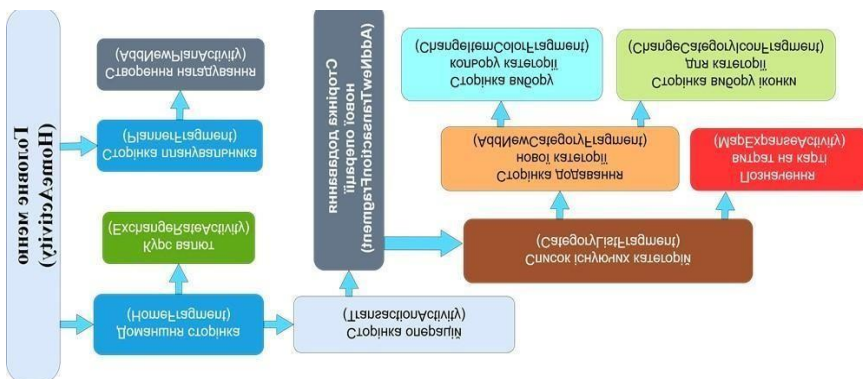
Головне меню
(HomeActivity)

Сторінка планувальника
(PlannerFragment)

Створення нагадування
(AddNewPlanActivity)

Домашня сторінка
(HomeFragment)

Курс валют
(ExchangeRateActivity)

Сторінка операцій
(TransactionActivity)

Сторінка додавання нової операції
(AddTransactionFragment)

Список існуючих категорій
(CategoryListFragment)

Сторінка додавання нової категорії
(AddNewCategoryFragment)

Сторінка вибору кольору категорії
(ChangeItemColorFragment)

Сторінка вибору іконки для категорії
(ChangeCategoryIconFragment)

Позначення витрат на карті
(MapExpanseActivity)